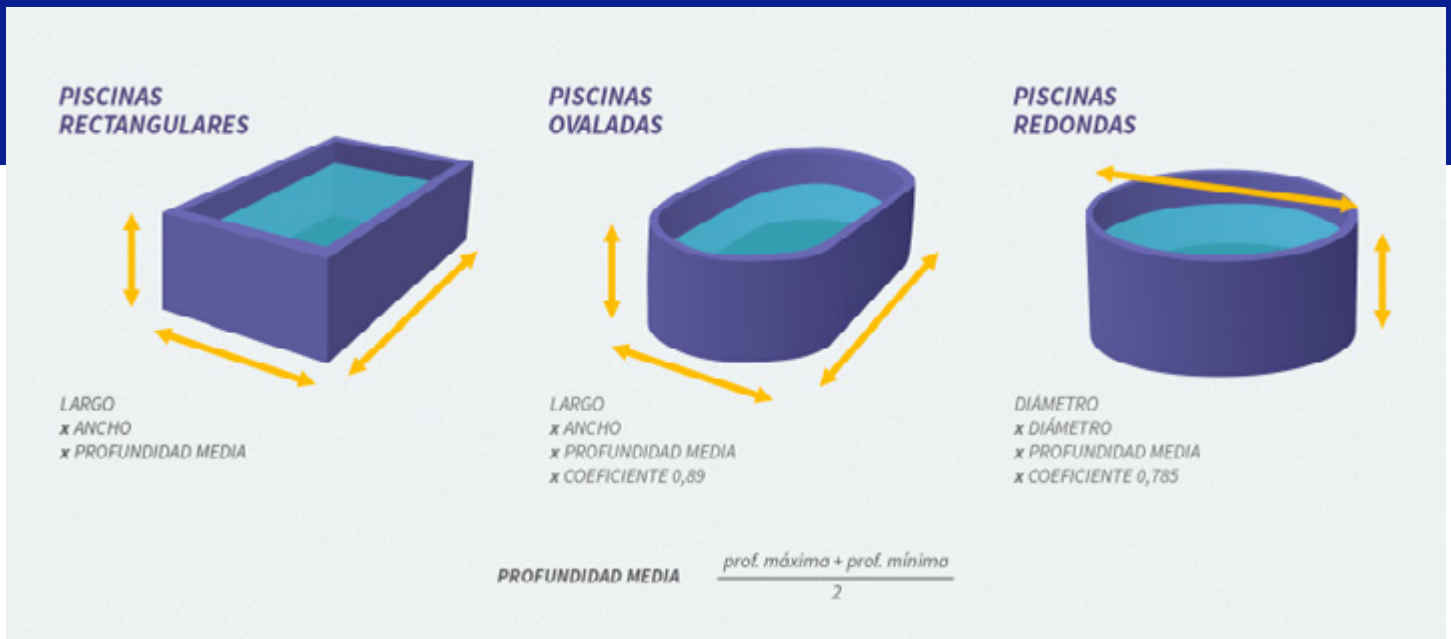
PISCINAS RECTANGULARES

LARGO
x ANCHO
x PROFUNDIDAD MEDIA

PISCINAS OVALADAS

LARGO
x ANCHO
x PROFUNDIDAD MEDIA
x COEFICIENTE 0,89

PISCINAS REDONDAS

DIÁMETRO
x DIÁMETRO
x PROFUNDIDAD MEDIA
x COEFICIENTE 0,785

PROFUNDIDAD MEDIA $\frac{\text{prof. máxima + prof. mínima}}{2}$